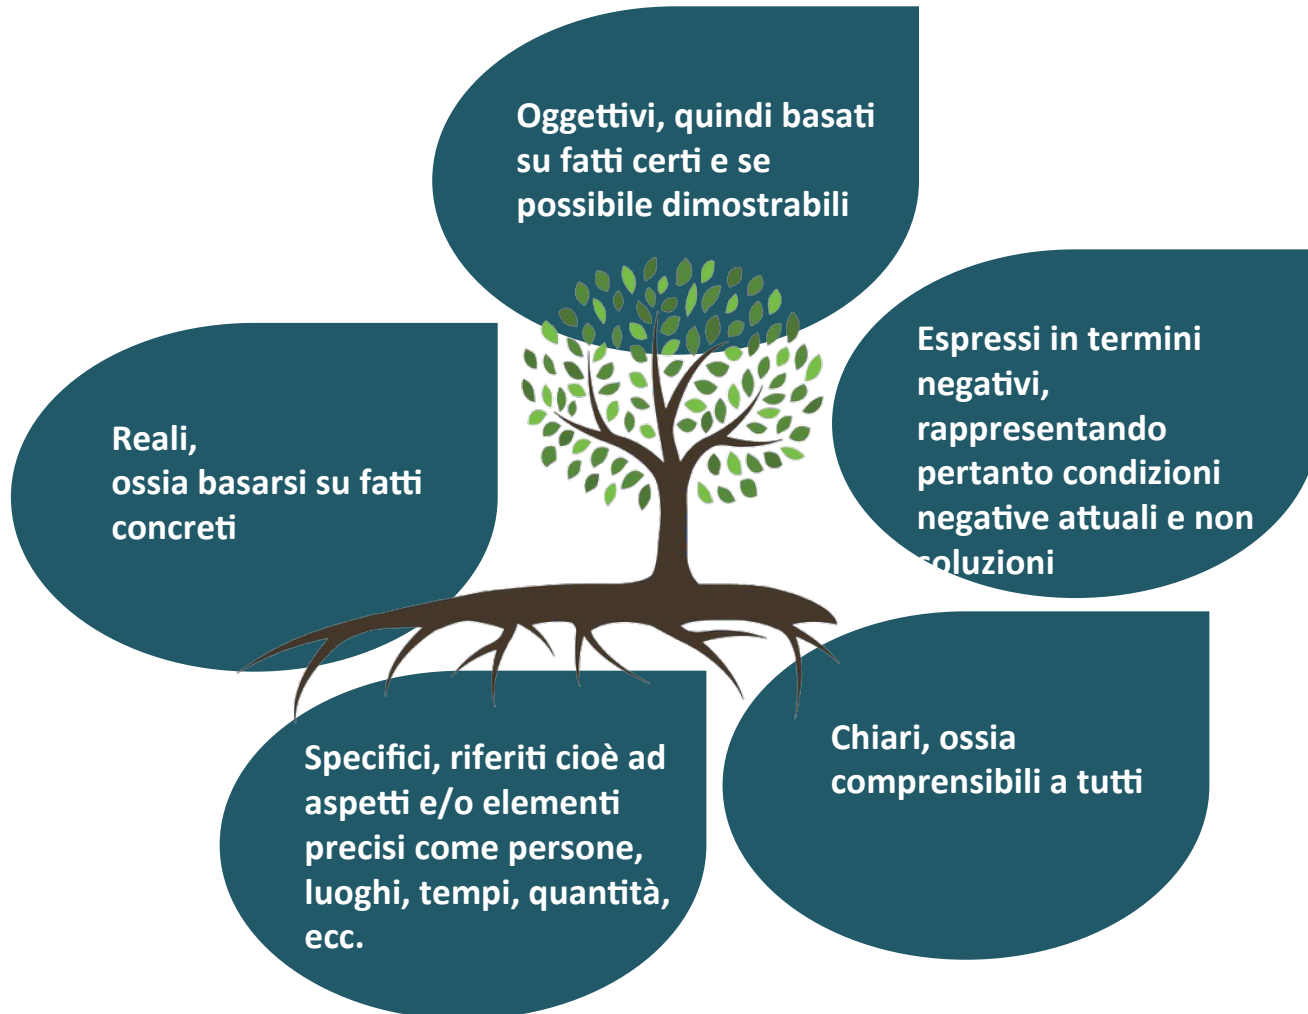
Oggettivi, quindi basati su fatti certi e se possibile dimostrabili

Reali,
ossia basarsi su fatti concreti

Espressi in termini negativi, rappresentando pertanto condizioni negative attuali e non soluzioni

Specifici, riferiti cioè ad aspetti e/o elementi precisi come persone, luoghi, tempi, quantità, ecc.

Chiari, ossia comprensibili a tutti